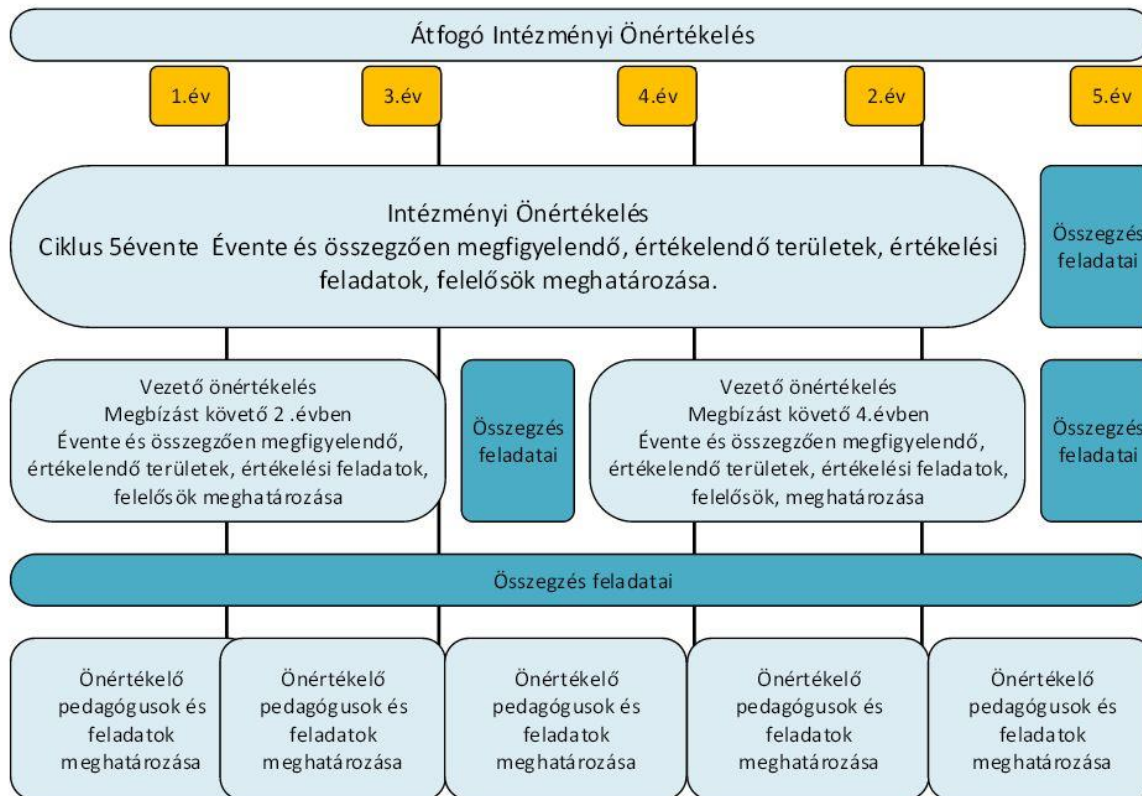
Átfogó Intézményi Önértékelés

1.év

3.év

4.év

2.év

5.év

Intézményi Önértékelés
Ciklus 5évente Évente és összegzően megfigyelendő, értékelendő területek, értékelési feladatok, felelősök meghatározása.

Összegzés feladatai

Vezető önértékelés
Megbízást követő 2 .évben
Évente és összegzően megfigyelendő, értékelendő területek, értékelési feladatok, felelősök meghatározása

Összegzés feladatai

Vezető önértékelés
Megbízást követő 4.évben
Évente és összegzően megfigyelendő, értékelendő területek, értékelési feladatok, felelősök, meghatározása

Összegzés feladatai

Összegzés feladatai

Önértékelő pedagógusok és feladatok meghatározása

Önértékelő pedagógusok és feladatok meghatározása

Önértékelő pedagógusok és feladatok meghatározása

Önértékelő pedagógusok és feladatok meghatározása

Önértékelő pedagógusok és feladatok meghatározása